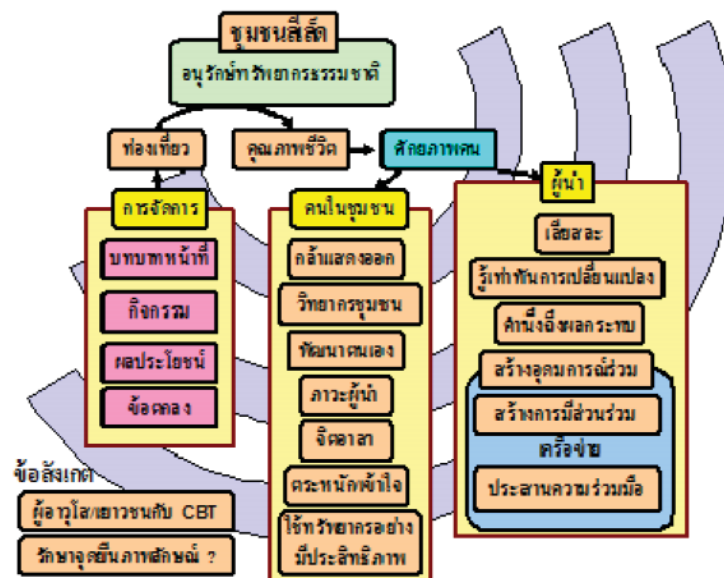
ชุมชนสีเขียว

อนุรักษ์ทรัพยากรธรรมชาติ

ท่องเที่ยว

คุณภาพชีวิต

ศักยภาพคน

การจัดการ

บทบาทหน้าที่

กิจกรรม

ผลประโยชน์

ข้อตกลง

คนในชุมชน

กล้าแสดงออก

วิทยากรชุมชน

พัฒนาตนเอง

ภาวะผู้นำ

จิตอาสา

ตระหนักเข้าใจ

ใช้ทรัพยากรอย่างมีประสิทธิภาพ

ผู้นำ

เสียสละ

รู้เท่าทันการเปลี่ยนแปลง

คำนึงถึงผลกระทบ

สร้างอุดมการณ์ร่วม

สร้างการมีส่วนร่วม

เครือข่าย

ประสานความร่วมมือ

ข้อสังเกต

ผู้อาวุโส/เยาวชนกับ CBT

รักษาจุดยืนภาพลักษณ์ ?